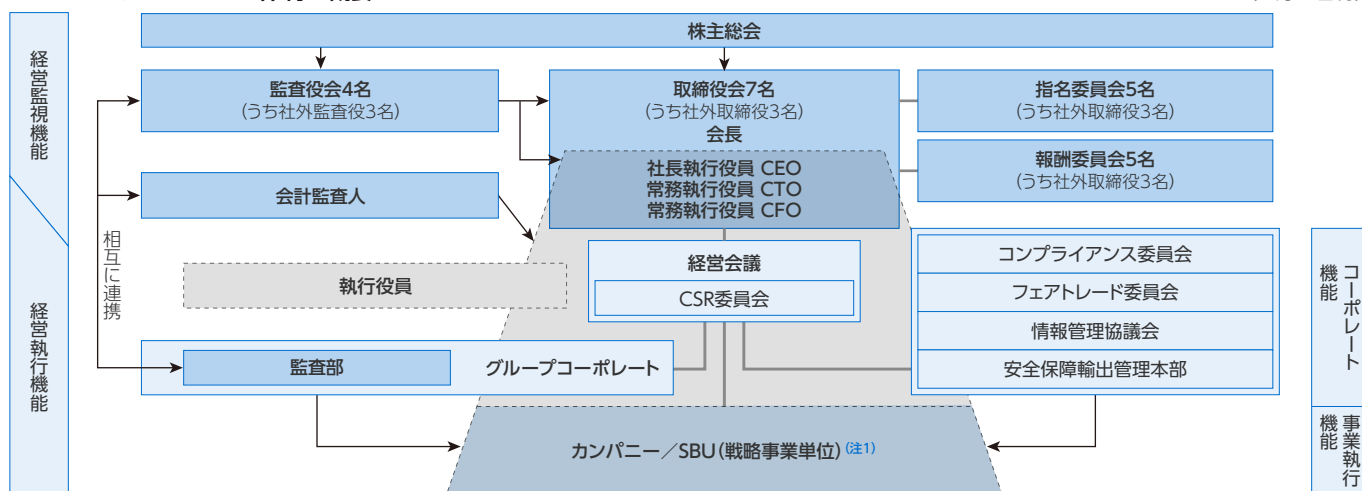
経営監視機能

経営執行機能

株主総会

監査役会4名
(うち社外監査役3名)

取締役会7名
(うち社外取締役3名)
会長

指名委員会5名
(うち社外取締役3名)

報酬委員会5名
(うち社外取締役3名)

社長執行役員 CEO
常務執行役員 CTO
常務執行役員 CFO

会計監査人

相互に連携

執行役員

経営会議

CSR委員会

コンプライアンス委員会
フェアトレード委員会
情報管理協議会
安全保障輸出管理本部

コーポレート機能

監査部

グループコーポレート

カンパニー／SBU(戦略事業単位)(注1)

事業執行機能